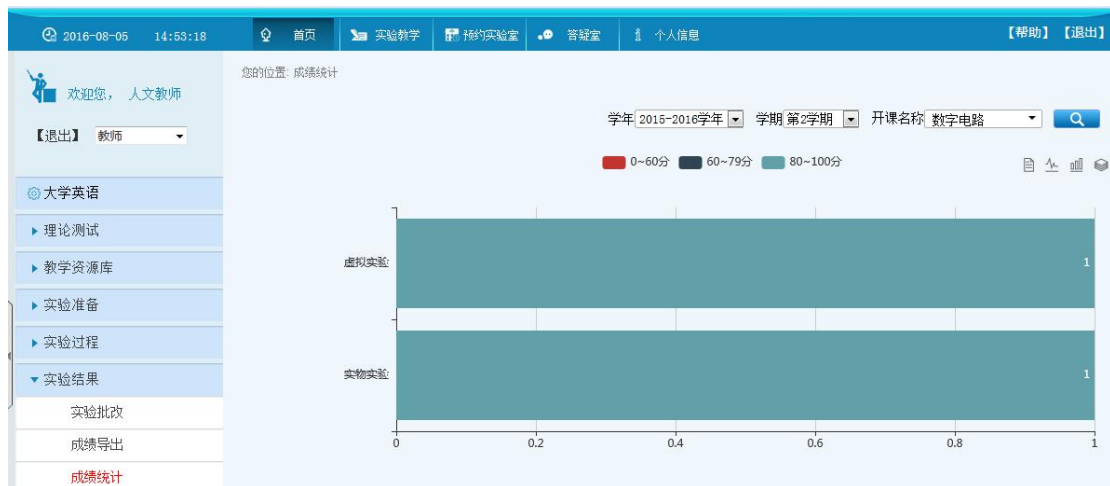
2016-08-05 14:53:18

首页 实验教学 预约实验室 答疑室 个人信息 【帮助】【退出】

欢迎您， 人文教师

【退出】 教师

大学英语

▸ 理论测试

▸ 教学资源库

▸ 实验准备

▸ 实验过程

▾ 实验结果

实验批改

成绩导出

成绩统计

您的位置: 成绩统计

学年 2015-2016学年 学期 第2学期 开课名称 数字电路

0~60分 60~79分 80~100分

虚拟实验 1

实物实验 1

0 0.2 0.4 0.6 0.8 1